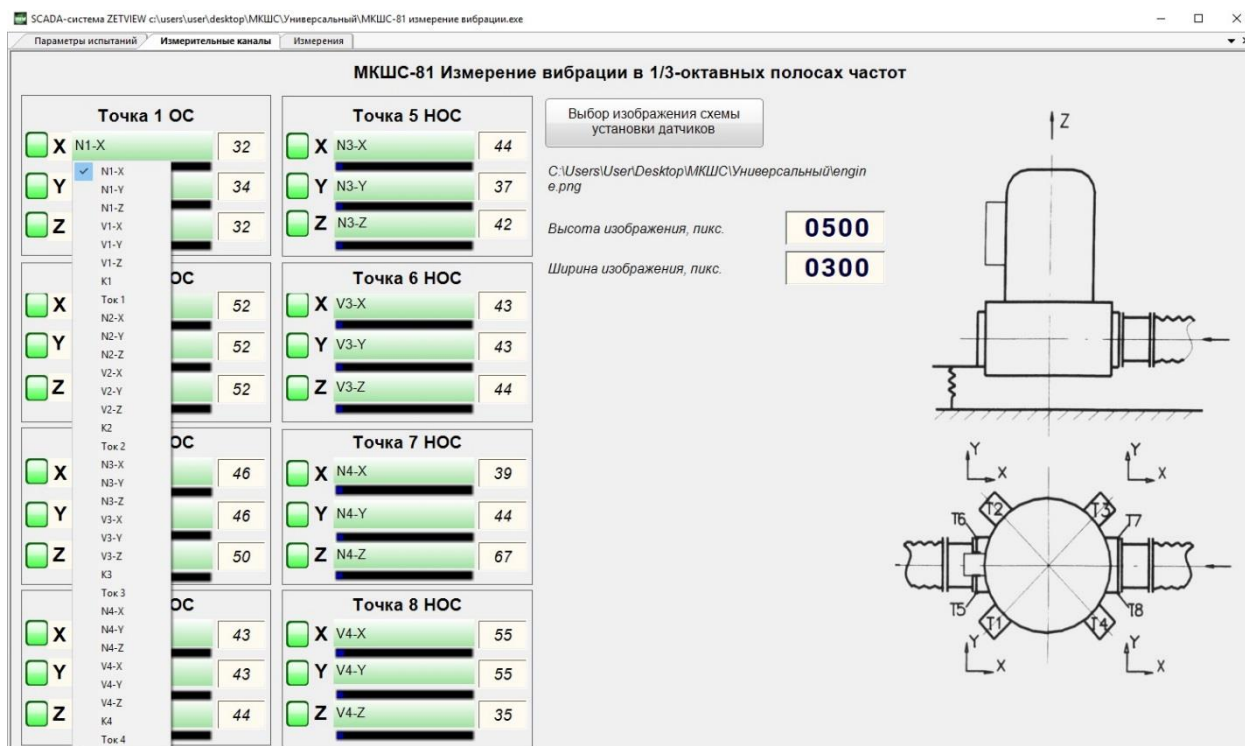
SCADA-система ZETVIEW c:\users\user\desktop\МКШС\Универсальный\МКШС-81 измерение вибрации.exe

Параметры испытаний | Измерительные каналы | Измерения

МКШС-81 Измерение вибрации в 1/3-октавных полосах частот

Точка 1 ОС
X N1-X 32
Y 34
Z 32

N1-X
N1-Y
N1-Z
V1-X
V1-Y
V1-Z
K1
Ток 1
N2-X
N2-Y
N2-Z
V2-X
V2-Y
V2-Z
K2
Ток 2
N3-X
N3-Y
N3-Z
V3-X
V3-Y
V3-Z
K3
Ток 3
N4-X
N4-Y
N4-Z
V4-X
V4-Y
V4-Z
K4
Ток 4

ОС
X 52
Y 52
Z 52

ОС
X 46
Y 46
Z 50

ОС
X 43
Y 43
Z 44

Точка 5 НОС
X N3-X 44
Y N3-Y 37
Z N3-Z 42

Точка 6 НОС
X V3-X 43
Y V3-Y 43
Z V3-Z 44

Точка 7 НОС
X N4-X 39
Y N4-Y 44
Z N4-Z 67

Точка 8 НОС
X V4-X 55
Y V4-Y 55
Z V4-Z 35

Выбор изображения схемы установки датчиков

C:\Users\User\Desktop\МКШС\Универсальный\engine.png

Высота изображения, пикс. 0500

Ширина изображения, пикс. 0300

Z
Y X
Y X
T6 T2 T3 T7
T5 T1 T4 T8
Y X
Y X